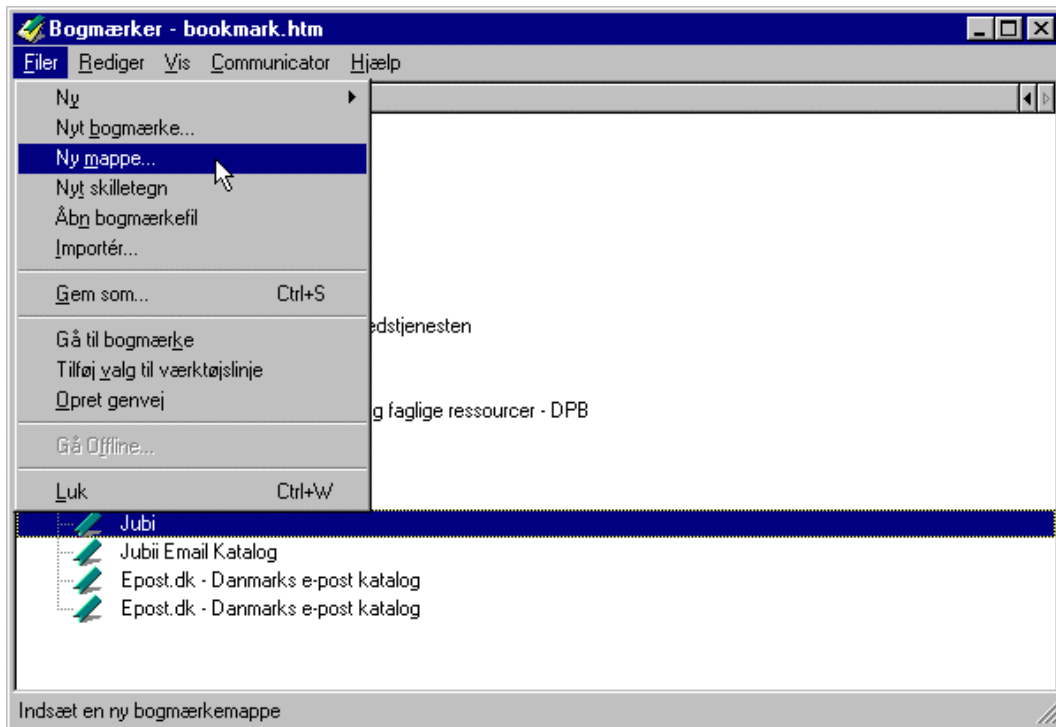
Bogmærker - bookmark.htm

Filer Rediger Vis Communicator Hjælp

Ny
Nyt bogmærke...
Ny mappe...
Nyt skilletegn
Åbn bogmærkefil
Importér...
Gem som... Ctrl+S
Gå til bogmærke
Tilføj valg til værktøjslinje
Opret genvej
Gå Offline...
Luk Ctrl+W

edstjenesten

g faglige ressourcer - DPB

Jubi
Jubii Email Katalog
Epost.dk - Danmarks e-post katalog
Epost.dk - Danmarks e-post katalog

Indsæt en ny bogmærkemappe